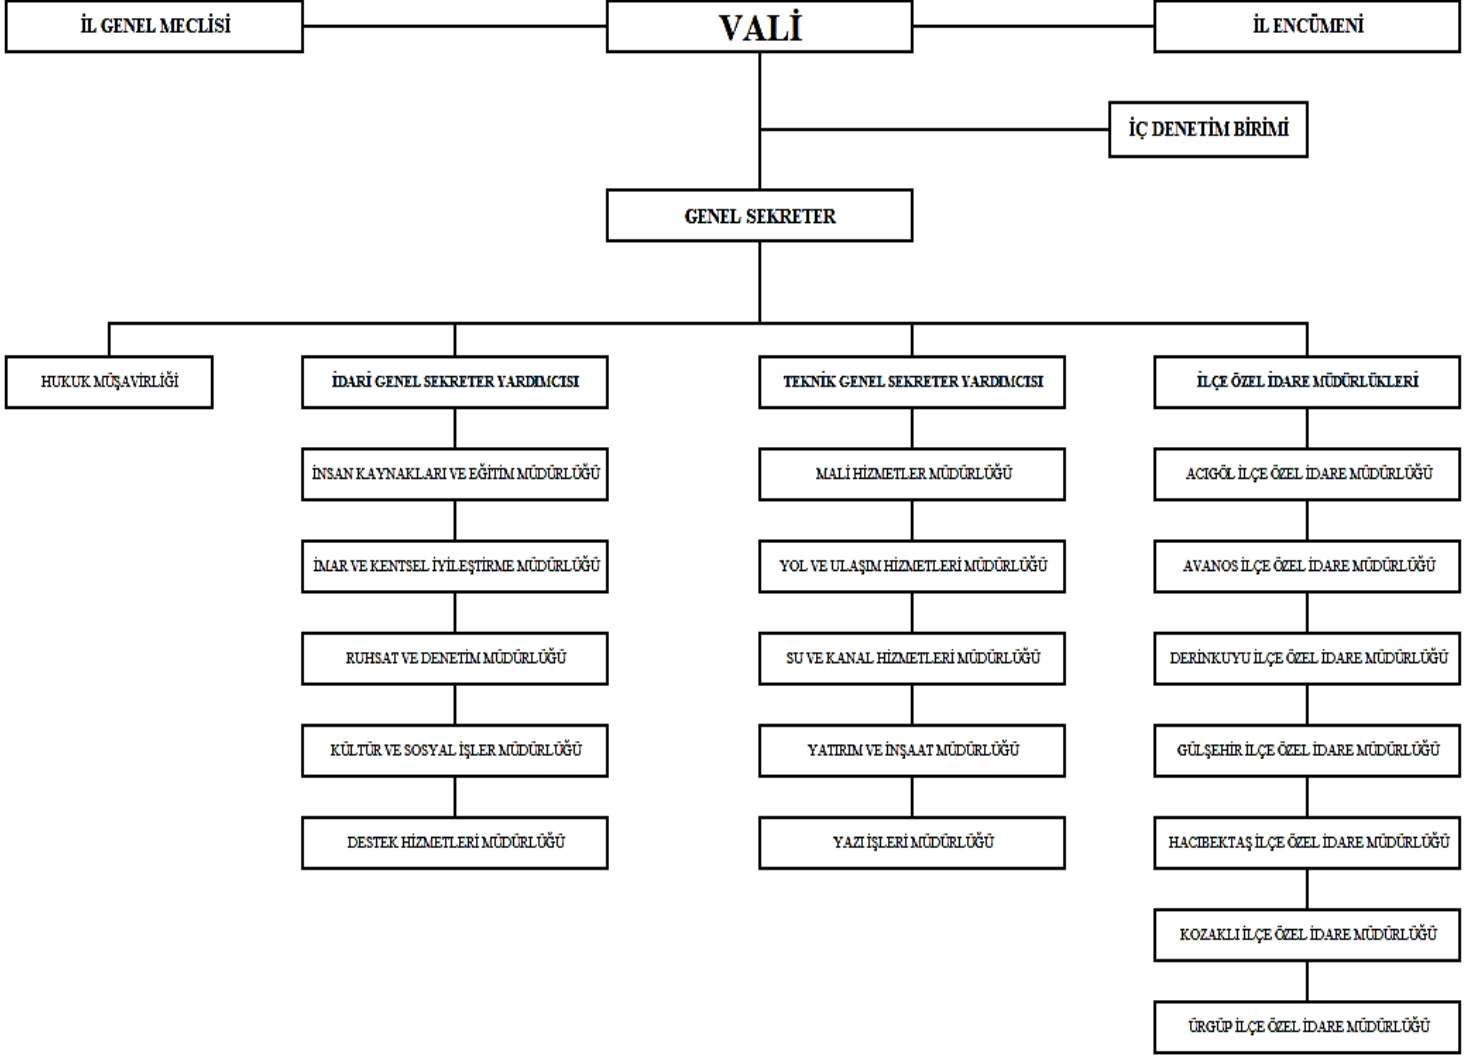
İL GENEL MECLİSİ

VALİ

İL ENCÜMENİ

İÇ DENETİM BİRİMİ

GENEL SEKRETER

HUKUK MÜŞAVİRLİĞİ

İDARİ GENEL SEKRETER YARDIMCISI

İNSAN KAYNAKLARI VE EĞİTİM MÜDÜRLÜĞÜ

İMAR VE KENTSEL İYİLEŞTİRME MÜDÜRLÜĞÜ

RUHSAT VE DENETİM MÜDÜRLÜĞÜ

KÜLTÜR VE SOSYAL İŞLER MÜDÜRLÜĞÜ

DESTEK HİZMETLERİ MÜDÜRLÜĞÜ

TEKNİK GENEL SEKRETER YARDIMCISI

MALİ HİZMETLER MÜDÜRLÜĞÜ

YOL VE ULAŞIM HİZMETLERİ MÜDÜRLÜĞÜ

SU VE KANAL HİZMETLERİ MÜDÜRLÜĞÜ

YATIRIM VE İNŞAAT MÜDÜRLÜĞÜ

YAZI İŞLERİ MÜDÜRLÜĞÜ

İLÇE ÖZEL İDARE MÜDÜRLÜKLERİ

ACIGÖL İLÇE ÖZEL İDARE MÜDÜRLÜĞÜ

AVANOS İLÇE ÖZEL İDARE MÜDÜRLÜĞÜ

DERİNKUYU İLÇE ÖZEL İDARE MÜDÜRLÜĞÜ

GÜLŞEHİR İLÇE ÖZEL İDARE MÜDÜRLÜĞÜ

HACIBEKTAŞ İLÇE ÖZEL İDARE MÜDÜRLÜĞÜ

KOZAKLI İLÇE ÖZEL İDARE MÜDÜRLÜĞÜ

ÜRGÜP İLÇE ÖZEL İDARE MÜDÜRLÜĞÜ